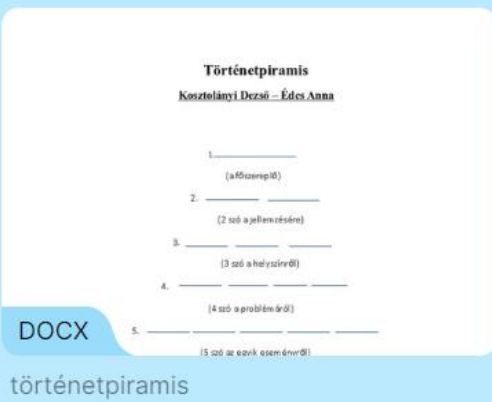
Történetpiramis

Kosztolányi Dezső – Édes Anna

1. ___________

(a főszereplő)

2. ________ ________

(2 szó a jellemzésére)

3. ______ ______ ______

(3 szó a helyszínről)

4. ______ ______ ______ ______

(4 szó a problémáról)

DOCX

5. ______ ______ ______ ______ ______

(5 szó az egyik eseményről)

történetpiramis